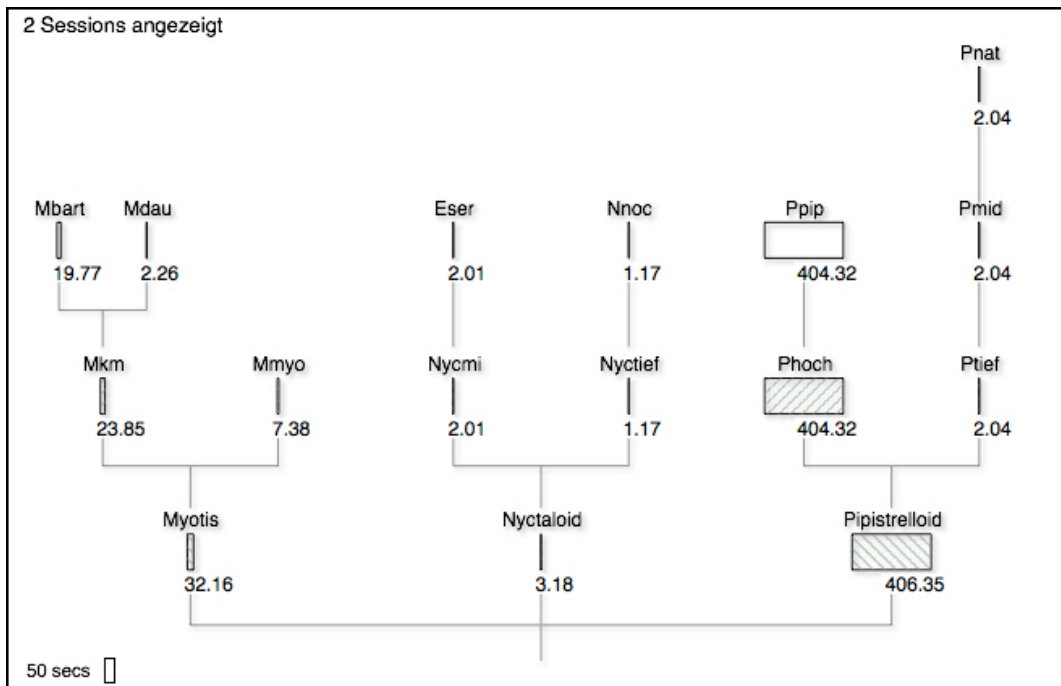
2 Sessions angezeigt

Pnat
2.04

Mbart
19.77

Mdau
2.26

Eser
2.01

Nnoc
1.17

Ppip
404.32

Pmid
2.04

Mkm
23.85

Mmyo
7.38

Nycmi
2.01

Nyctief
1.17

Phoch
404.32

Ptief
2.04

Myotis
32.16

Nyctaloid
3.18

Pipistrelloid
406.35

50 secs